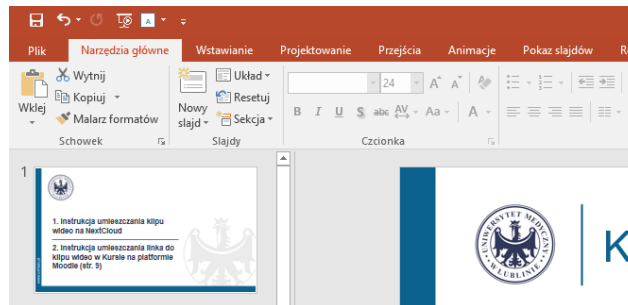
Plik
Narzędzia główne
Wstawianie
Projektowanie
Przejścia
Animacje
Pokaz slajdów
R

Wklej
Wytnij
Kopiuj
Malarz formatów
Schowek

Nowy slajd
Układ
Resetuj
Sekcja
Slajdy

24
Czcionka

1

1. Instrukcja umieszczania klipu wideo na NextCloud
2. Instrukcja umieszczania linka do klipu wideo w Kursie na platformie Moodle (str. 5)

UNIWERSYTET MEDYCZNY W LUBLINIE

K